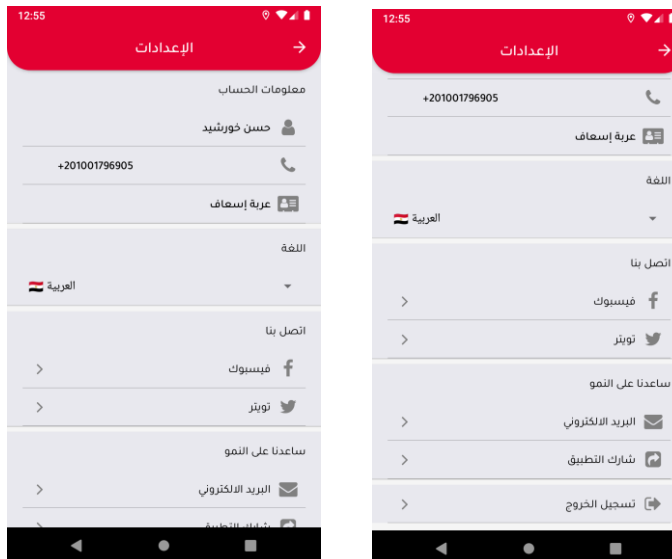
12:55

الإعدادات

معلومات الحساب

حسن خورشيد

+201001796905

عربة إسعاف

اللغة

العربية

اتصل بنا

فيسبوك

تويتر

ساعدنا على النمو

البريد الالكتروني

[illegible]

12:55

الإعدادات

+201001796905

عربة إسعاف

اللغة

العربية

اتصل بنا

فيسبوك

تويتر

ساعدنا على النمو

البريد الالكتروني

شارك التطبيق

تسجيل الخروج